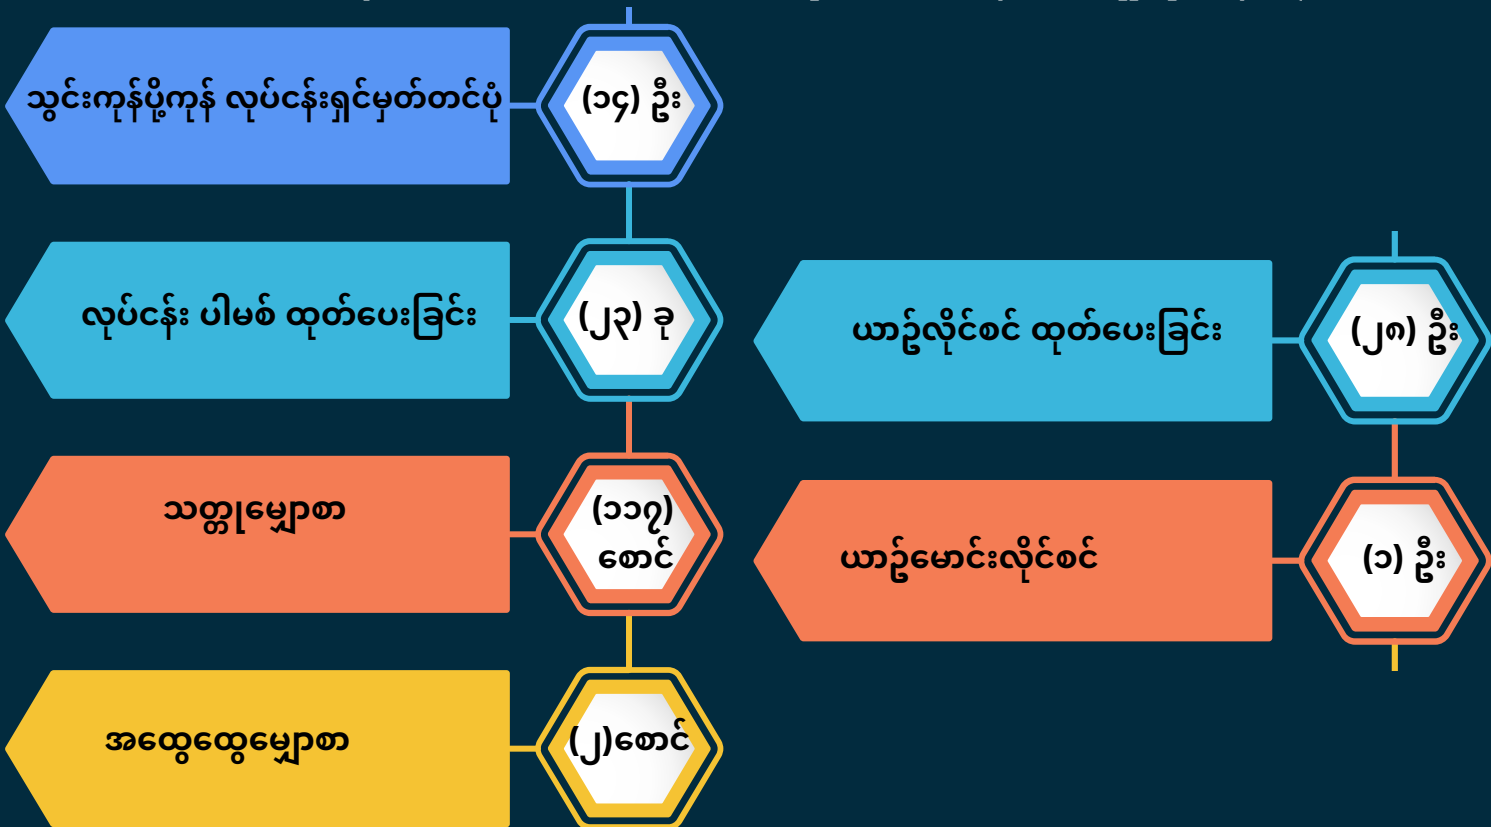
သွင်းကုန်ပို့ကုန် လုပ်ငန်းရှင်မှတ်တင်ပုံ

(၁၄) ဦး

လုပ်ငန်း ပါမစ် ထုတ်ပေးခြင်း

(၂၃) ခု

သတ္တုမြှောစာ

(၁၁၇) စောင်

အထွေထွေမြှောစာ

(၂)စောင်

ယာဥ်လိုင်စင် ထုတ်ပေးခြင်း

(၂၈) ဦး

ယာဥ်မောင်းလိုင်စင်

(၁) ဦး